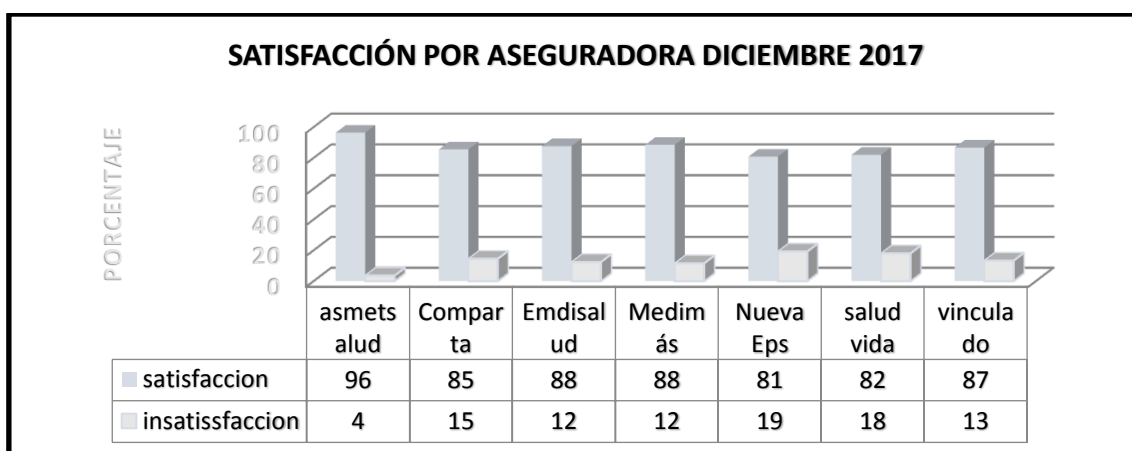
SATISFACCIÓN POR ASEGURADORA DICIEMBRE 2017

PORCENTAJE

100
80
60
40
20
0

| | asmetsalud | Comparta | Emdisalud | Medimás | Nueva Eps | salud vida | vinculado |
|---|---|---|---|---|---|---|---|
| satisfaccion | 96 | 85 | 88 | 88 | 81 | 82 | 87 |
| insatissfaccion | 4 | 15 | 12 | 12 | 19 | 18 | 13 |